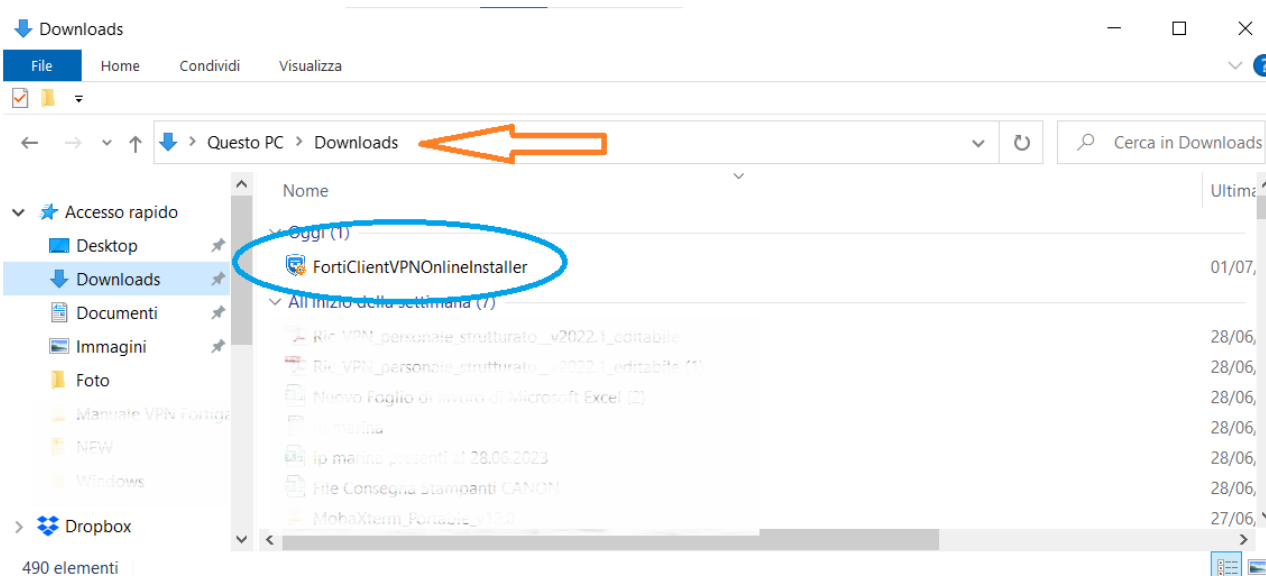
Downloads

File Home Condividi Visualizza

Questo PC > Downloads

Cerca in Downloads

Accesso rapido
Desktop
Downloads
Documenti
Immagini
Foto
Manuale VPN Fortiga
NEW
Windows
Dropbox

490 elementi

Nome

Ultima

Oggi (1)
FortiClientVPNOnlineInstaller 01/07,

All'inizio della settimana (7)
Ric_VPN_personale_strutturato__v2022.1_editabile 28/06,
Ric_VPN_personale_strutturato__v2022.1_editabile (1) 28/06,
Nuovo Foglio di lavoro di Microsoft Excel (2) 28/06,
ip marina 28/06,
ip marina presenti al 28.06.2023 28/06,
File Consegna Stampanti CANON 28/06,
MobaXterm_Portable_v12.0 27/06,